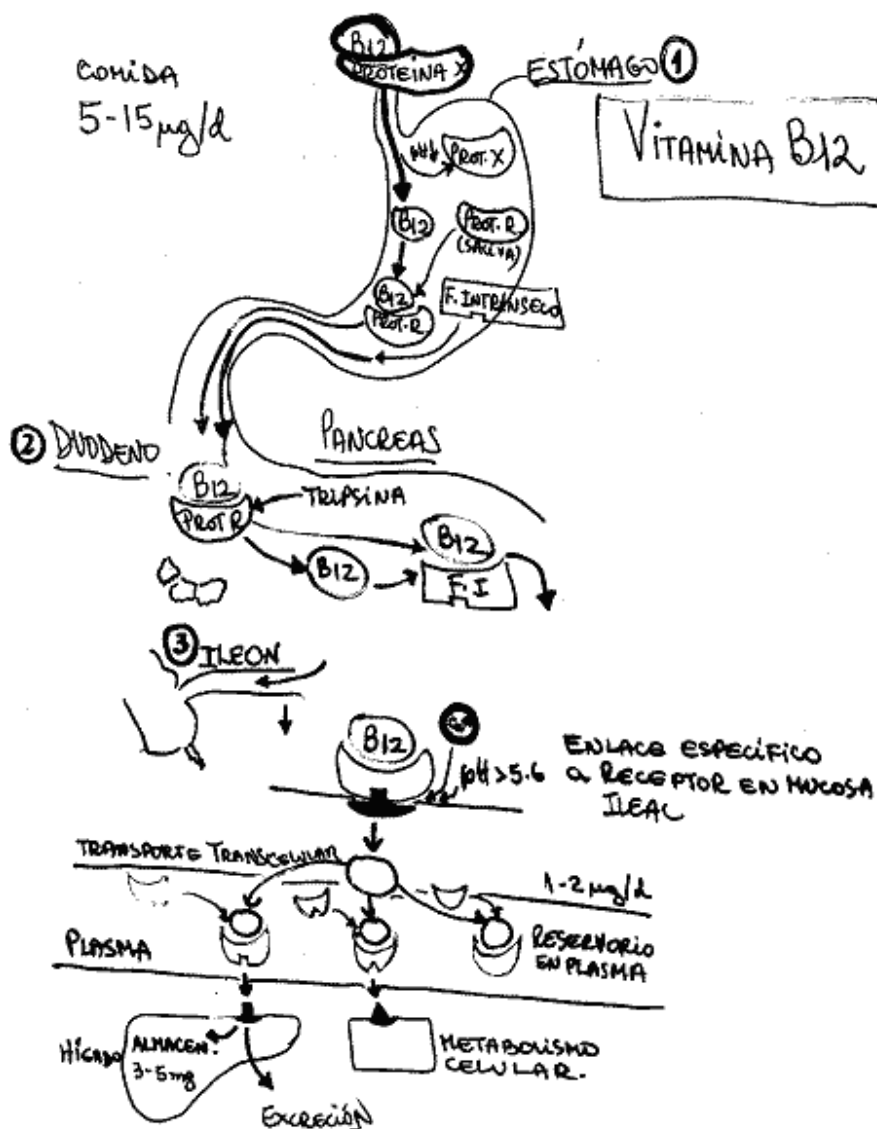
COMIDA
5-15 $\mu g/d$

B12
PROTEINA X

ESTÓMAGO ①

VITAMINA B12

pH↓ PROT. X

B12

PROT. R (SALIVA)

B12
PROT. R

F. INTRINSECO

② DUODENO

PANCREAS

B12
PROT R

TRIPSINA

B12

B12
F.I

③ ILEON

B12

pH>5.6

ENLACE ESPECÍFICO A RECEPTOR EN MUCOSA ILEAL

TRANSPORTE TRANSCELULAR

1-2 $\mu g/d$

PLASMA

RESERVORIO EN PLASMA

HÍGADO

ALMACEN: 3-5 mg

METABOLISMO CELULAR.

EXCRECIÓN